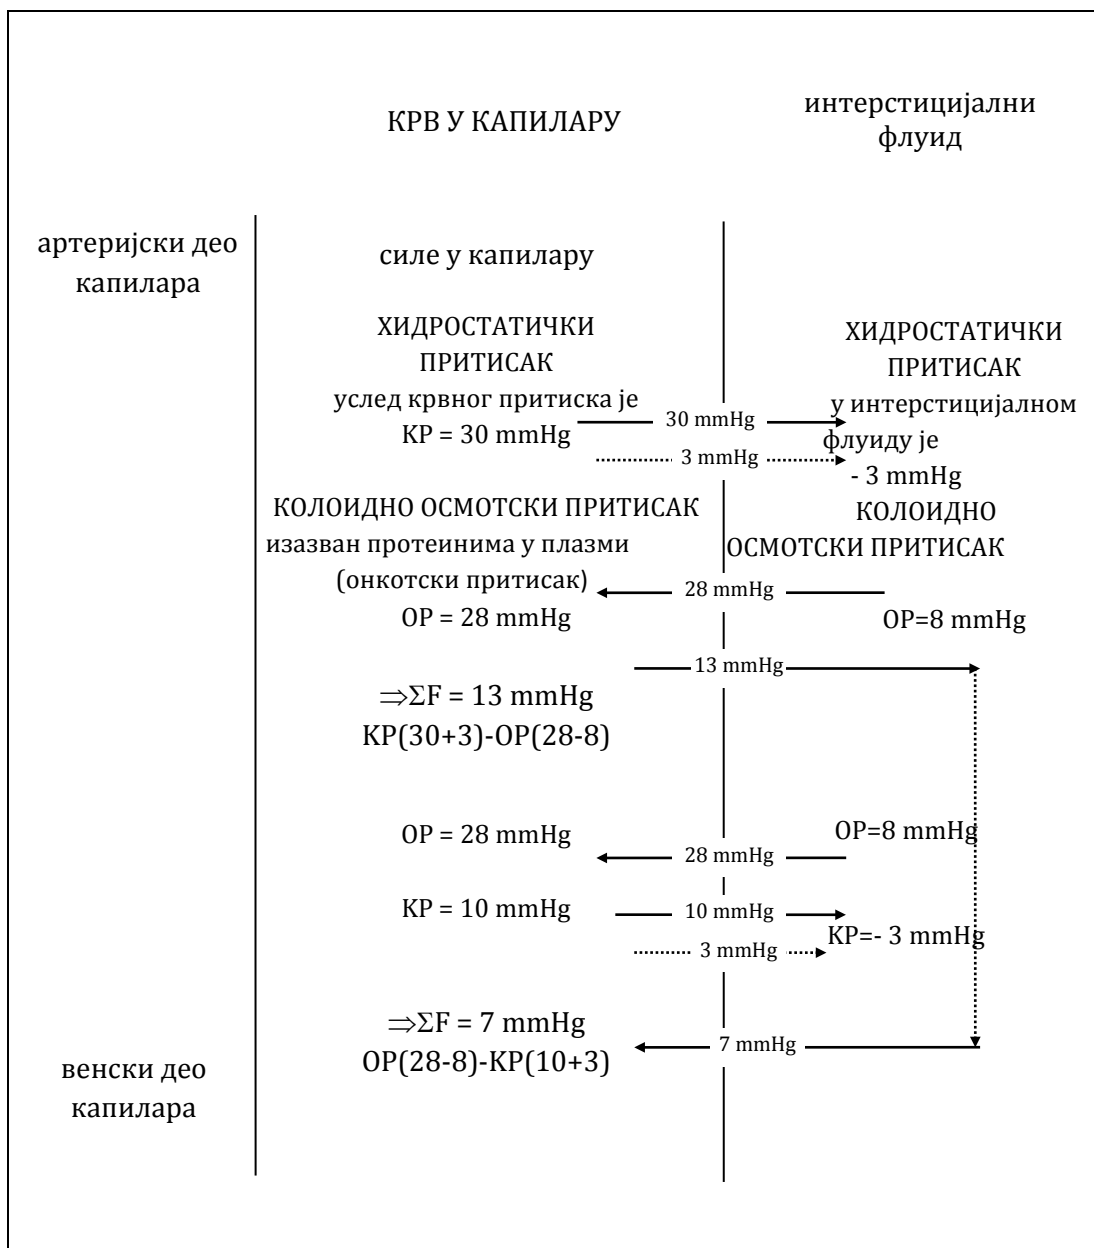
КРВ У КАПИЛАРУ

интерстицијални флуид

артеријски део капилара

силе у капилару

ХИДРОСТАТИЧКИ ПРИТИСАК услед крвног притиска је КР = 30 mmHg

30 mmHg

3 mmHg

ХИДРОСТАТИЧКИ ПРИТИСАК у интерстицијалном флуиду је - 3 mmHg

КОЛОИДНО ОСМОТСКИ ПРИТИСАК изазван протеинима у плазми (онкотски притисак) ОР = 28 mmHg

КОЛОИДНО ОСМОТСКИ ПРИТИСАК

28 mmHg

ОР=8 mmHg

13 mmHg

$\Rightarrow\Sigma$F = 13 mmHg
КР(30+3)-ОР(28-8)

ОР = 28 mmHg

28 mmHg

ОР=8 mmHg

КР = 10 mmHg

10 mmHg

3 mmHg

КР=- 3 mmHg

$\Rightarrow\Sigma$F = 7 mmHg
ОР(28-8)-КР(10+3)

7 mmHg

венски део капилара